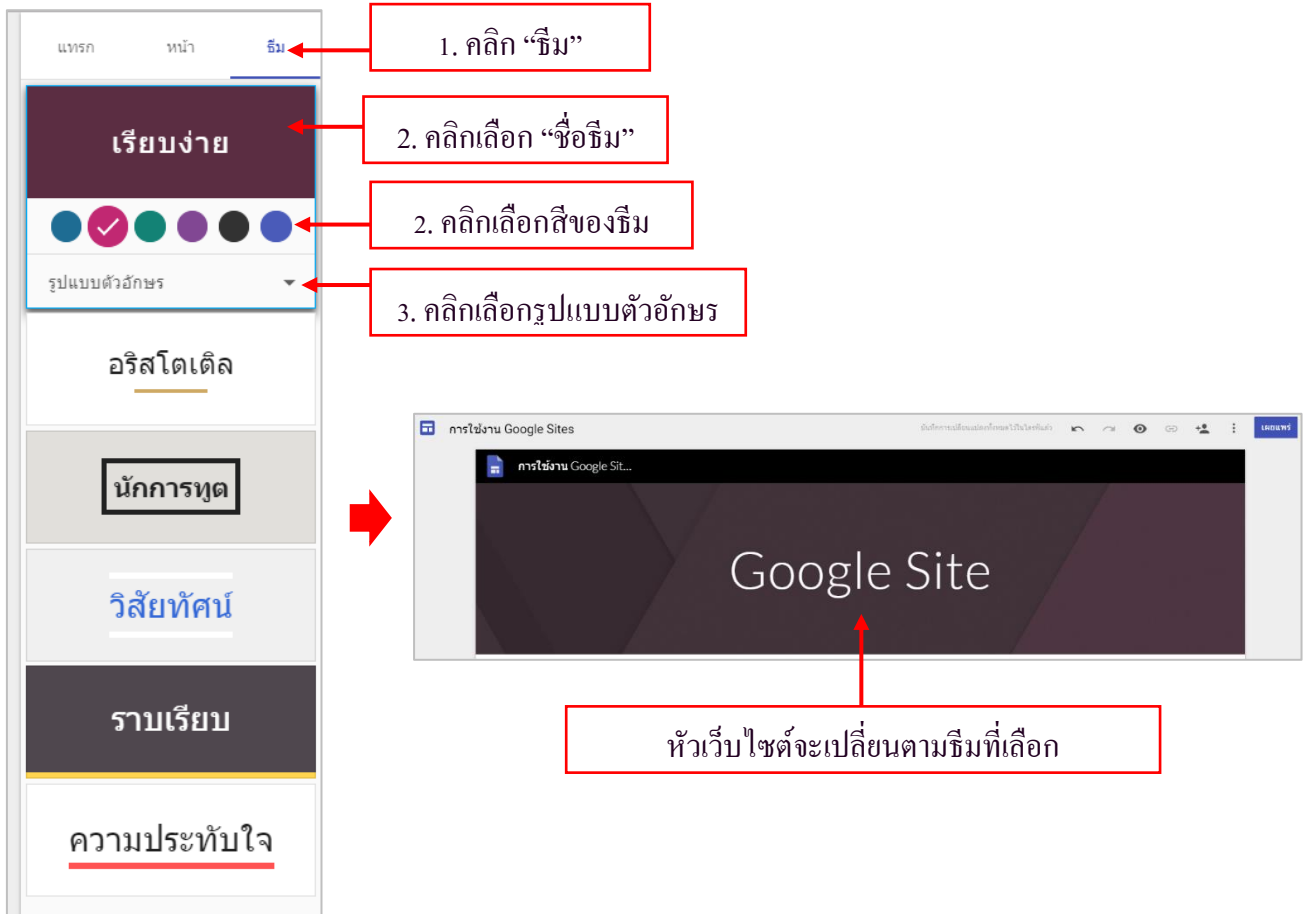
แทรก หน้า ธีม

1. คลิก “ธีม”

เรียบง่าย

2. คลิกเลือก “ชื่อธีม”

2. คลิกเลือกสีของธีม

รูปแบบตัวอักษร

3. คลิกเลือกรูปแบบตัวอักษร

อริสโตเติล

นักการทูต

วิสัยทัศน์

ราบเรียบ

ความประทับใจ

การใช้งาน Google Sites

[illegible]

เผยแพร่

การใช้งาน Google Sit...

Google Site

หัวเว็บไซต์จะเปลี่ยนตามธีมที่เลือก